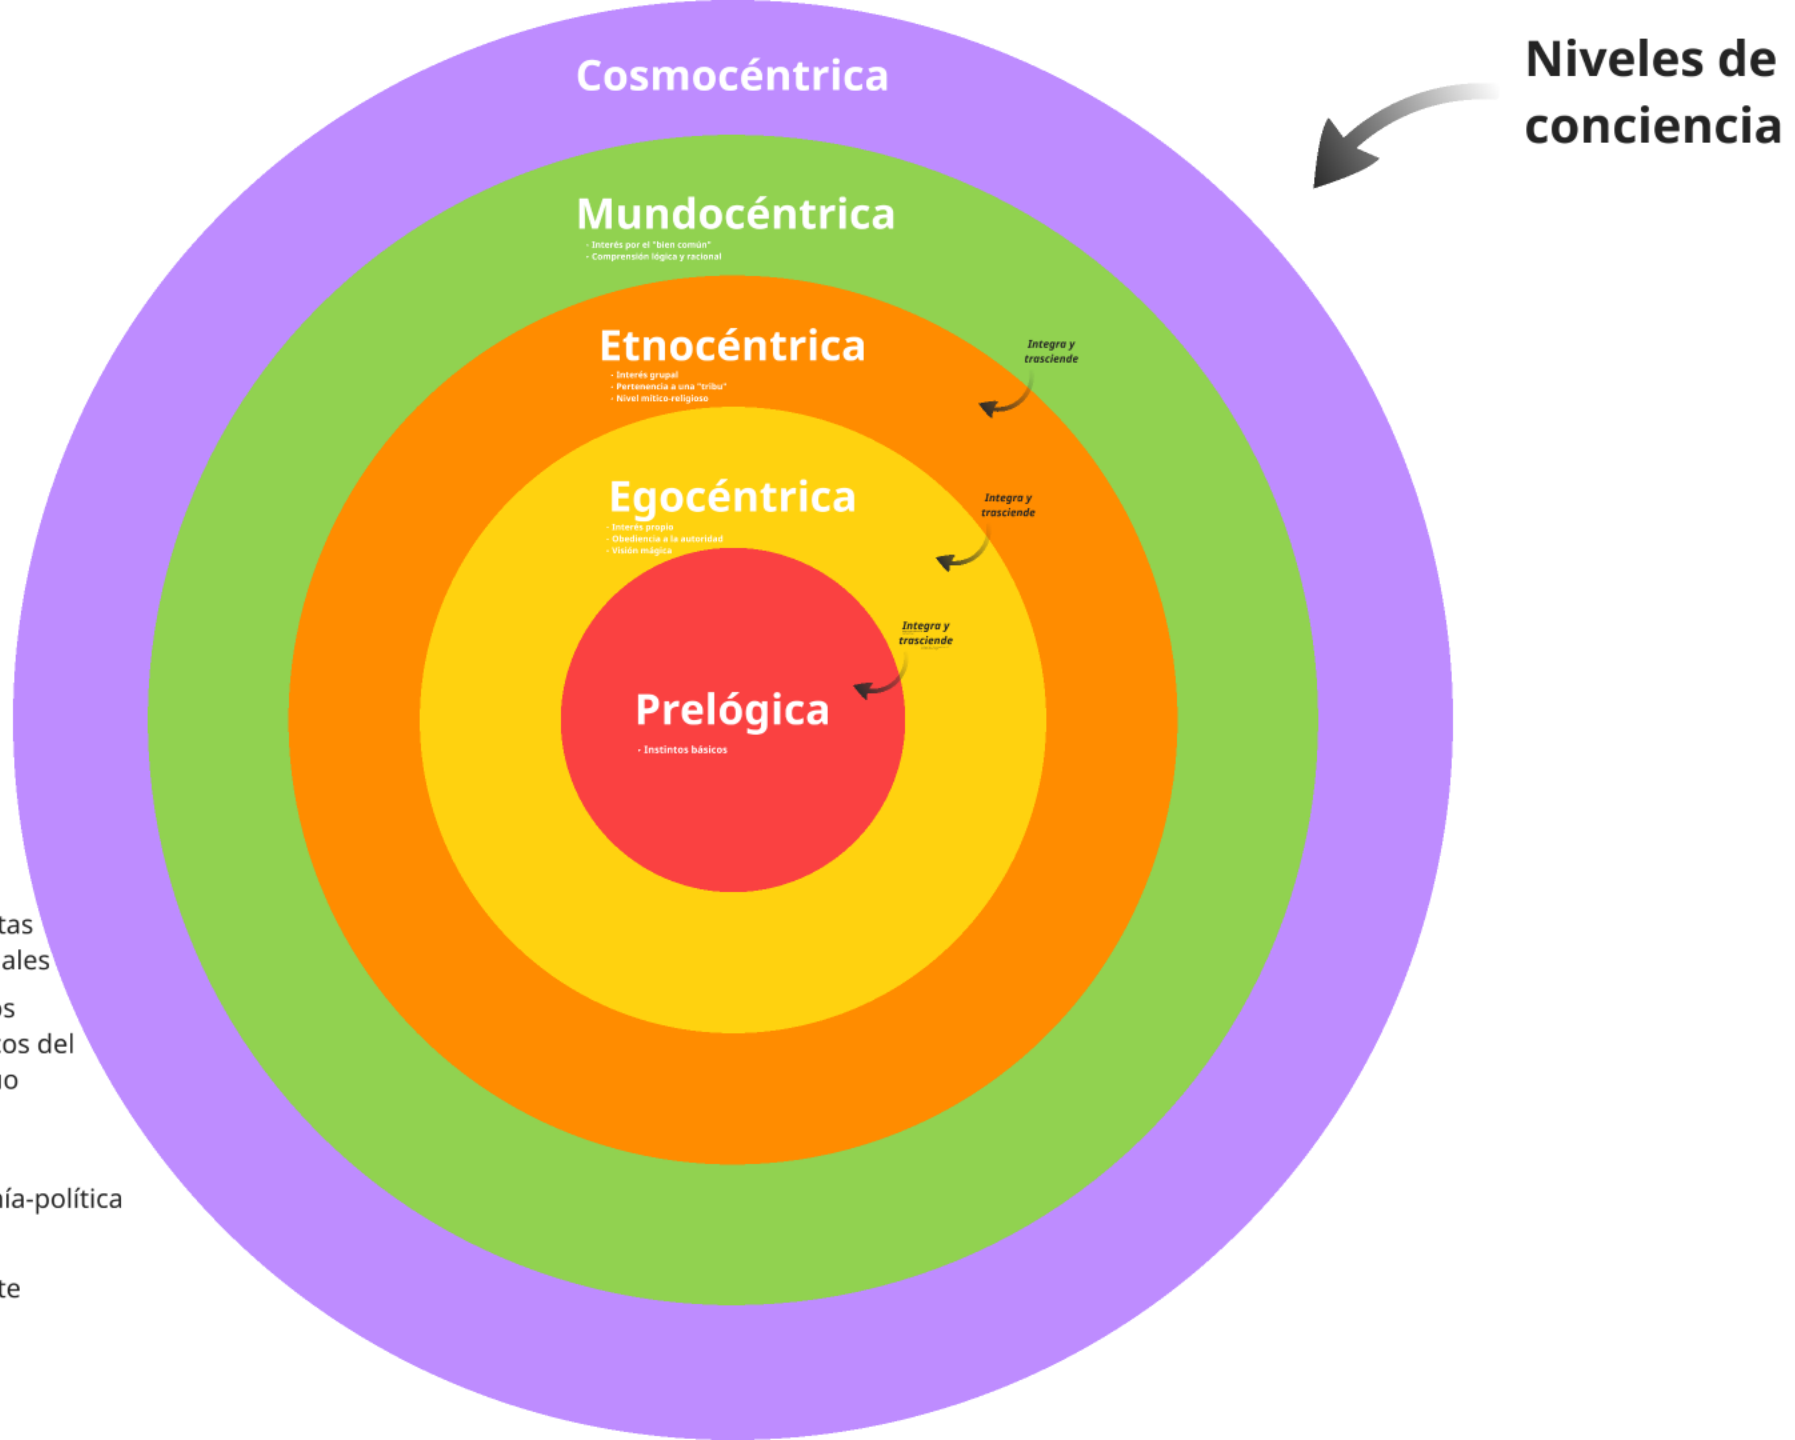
Niveles de conciencia

Cosmocéntrica

Mundocéntrica
- Interés por el "bien común"
- Comprensión lógica y racional

Etnocéntrica
- Interés grupal
- Pertenencia a una "tribu"
- Nivel mítico-religioso

Integra y trasciende

Egocéntrica
- Interés propio
- Obediencia a la autoridad
- Visión mágica

Integra y trasciende

Integra y trasciende

Prelógica
- Instintos básicos

tas
ales
os
tos del
no
ía-política
te